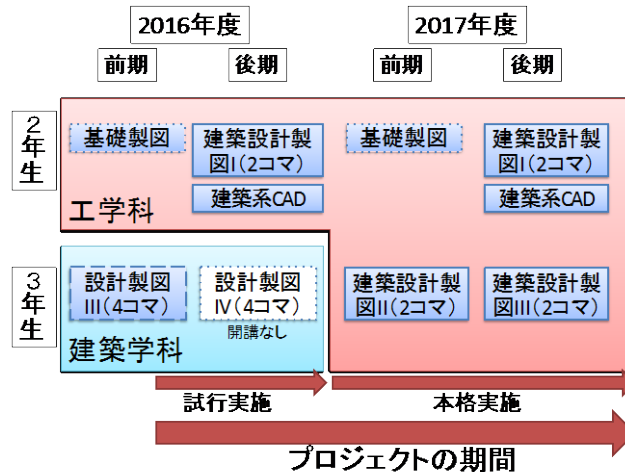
2016年度

前期

後期

2017年度

前期

後期

2年生

基礎製図

建築設計製図I(2コマ)

建築系CAD

工学科

基礎製図

建築設計製図I(2コマ)

建築系CAD

3年生

設計製図III(4コマ)

設計製図IV(4コマ)

開講なし

建築学科

建築設計製図II(2コマ)

建築設計製図III(2コマ)

試行実施

本格実施

プロジェクトの期間